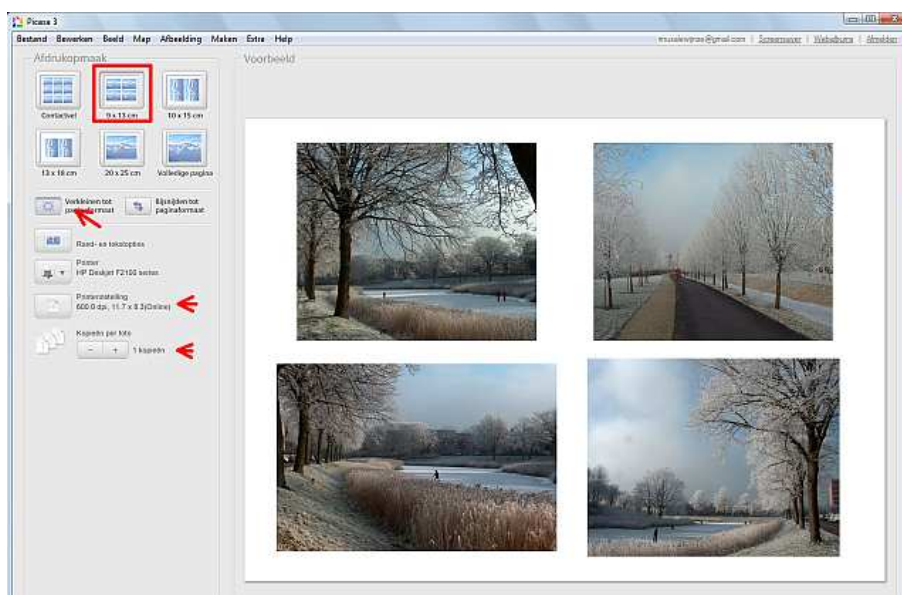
Picasa 3

Bestand Bewerken Beeld Map Afbeelding Maken Extra Help

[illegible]@gmail.com | Screensaver | Webalbums | Afmelden

Afdrukopmaak

Voorbeeld

Contactvel

9 x 13 cm

10 x 15 cm

13 x 18 cm

20 x 25 cm

Volledige pagina

Verkleinen tot paginaformaat

Bijsnijden tot paginaformaat

Rand- en tekstopties

Printer
HP Deskjet F2100 series

Printerinstelling
600.0 dpi, 11.7 x 8.3(Online)

Kopieën per foto

- + 1 kopieën